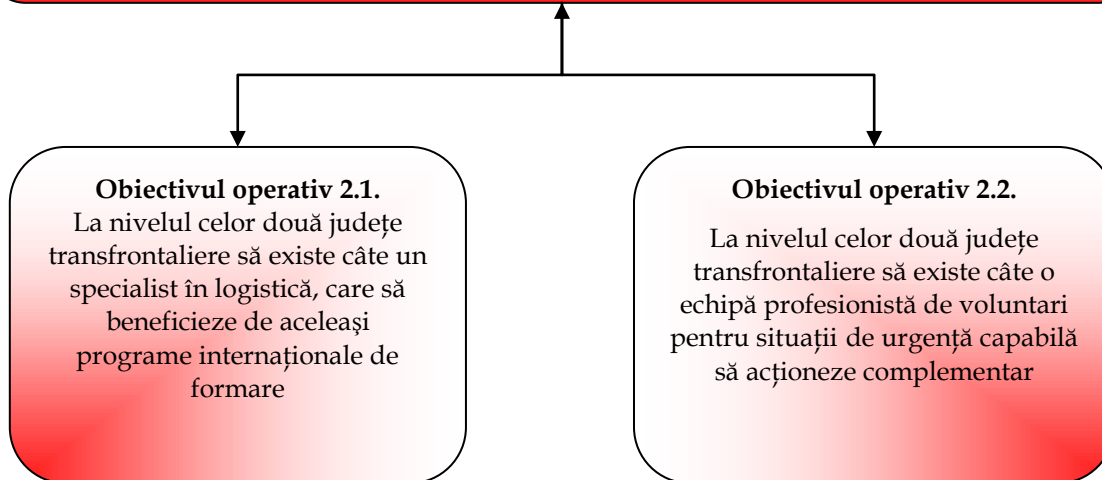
**Obiectivul operativ 2.1.**
La nivelul celor două județe transfrontaliere să existe câte un specialist în logistică, care să beneficieze de aceleaşi programe internaționale de formare

**Obiectivul operativ 2.2.**
La nivelul celor două județe transfrontaliere să existe câte o echipă profesionistă de voluntari pentru situații de urgență capabilă să acționeze complementar